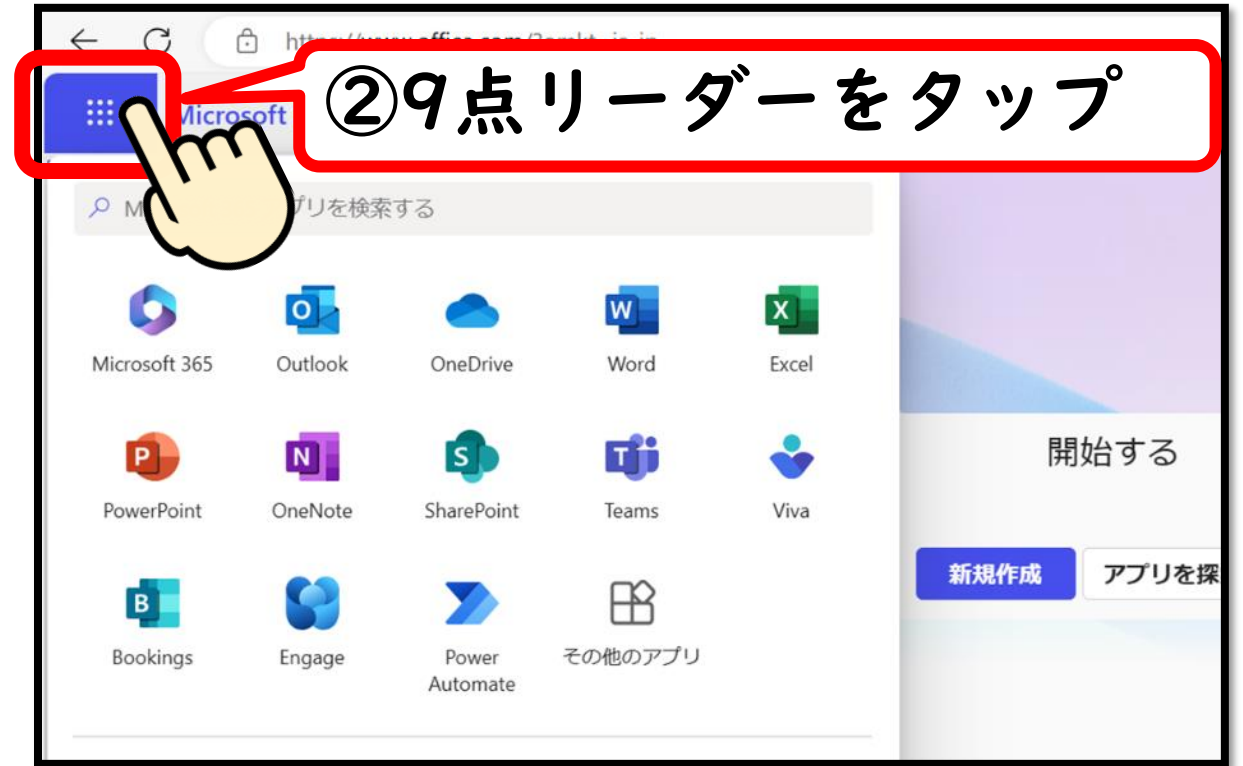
https://www.office.com/?omkt=ja-jp

②9点リーダーをタップ

Microsoft

M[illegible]プリを検索する

Microsoft 365
Outlook
OneDrive
Word
Excel
PowerPoint
OneNote
SharePoint
Teams
Viva
Bookings
Engage
Power Automate
その他のアプリ

開始する

新規作成
アプリを探